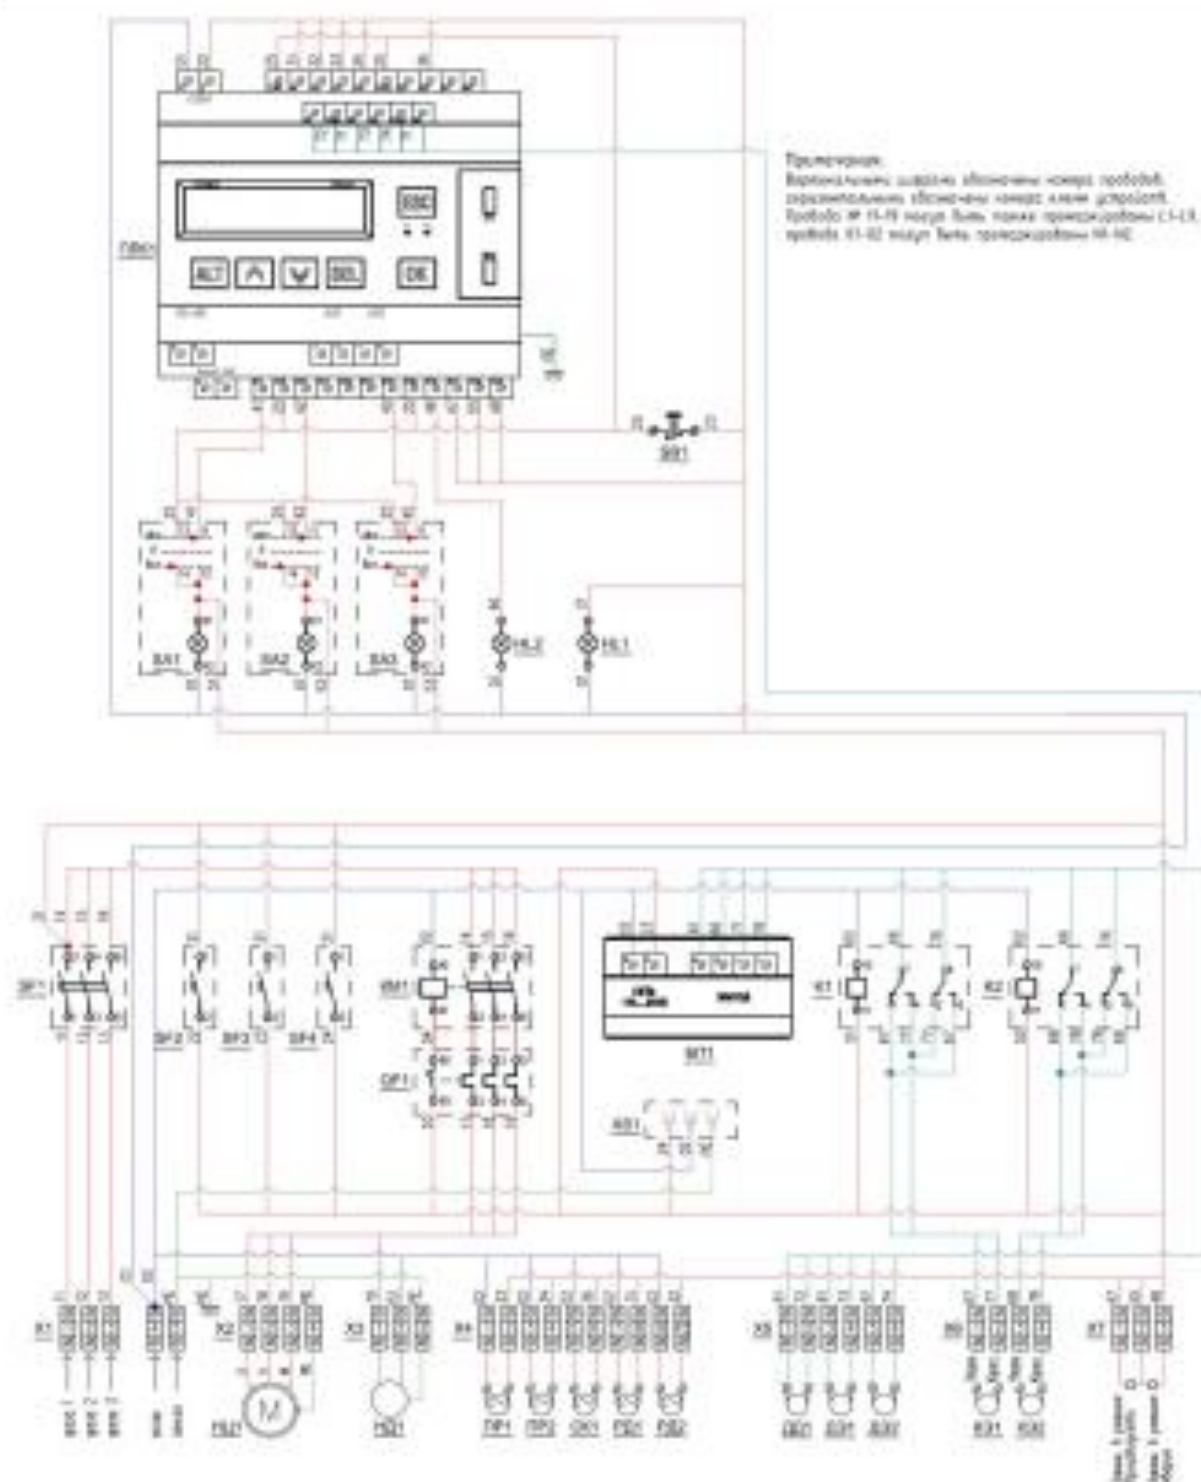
Примечания:
Вертикальными шрифтом обозначены номера проводов, горизонтальными обозначены номера клемм устройств. Провода № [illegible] могут быть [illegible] промаркированы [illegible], провода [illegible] могут быть промаркированы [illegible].

ESC
ALT
SEL
OK
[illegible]

SB1
SA1
SA2
SA3
HL2
HL1

SF1
SF2
SF3
SF4
KM1
QF1
ВП1
KK1
K1
K2

X1
X2
X3
X4
X5
X6
X7

M1
M2
ПР1
ПР2
ОХ1
РД1
РД2
ДВ1
ДЗ1
ДЗ2
КЭ1
КЭ2